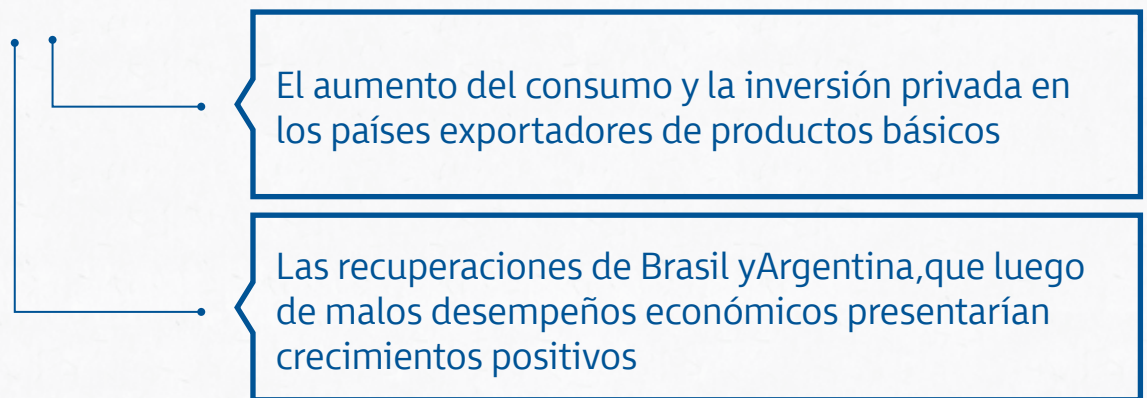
El aumento del consumo y la inversión privada en los países exportadores de productos básicos

Las recuperaciones de Brasil yArgentina,que luego de malos desempeños económicos presentarían crecimientos positivos